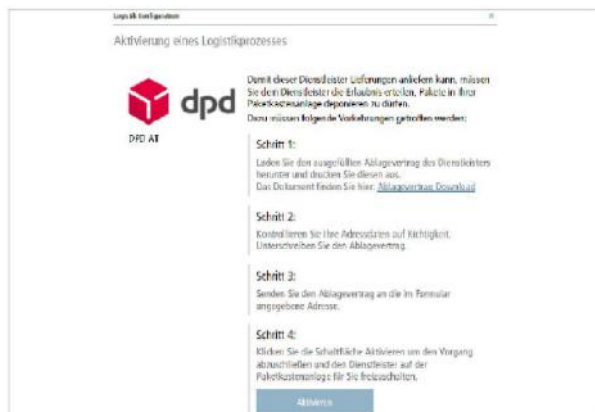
Logistik Konfiguration ×

Aktivierung eines Logistikprozesses

dpd

DPD AT

Damit dieser Dienstleister Lieferungen anliefern kann, müssen Sie dem Dienstleister die Erlaubnis erteilen, Pakete in Ihrer Paketkastenanlage deponieren zu dürfen.

Dazu müssen folgende Vorkehrungen getroffen werden:

Schritt 1:

Laden Sie den ausgefüllten Ablagevertrag des Dienstleisters herunter und drucken Sie diesen aus.

Das Dokument finden Sie hier: Ablagevertrag Download

Schritt 2:

Kontrollieren Sie Ihre Adressdaten auf Richtigkeit. Unterschreiben Sie den Ablagevertrag.

Schritt 3:

Senden Sie den Ablagevertrag an die im Formular angegebene Adresse.

Schritt 4:

Klicken Sie die Schaltfläche Aktivieren um den Vorgang abzuschließen und den Dienstleister auf der Paketkastenanlage für Sie freizuschalten.

Aktivieren